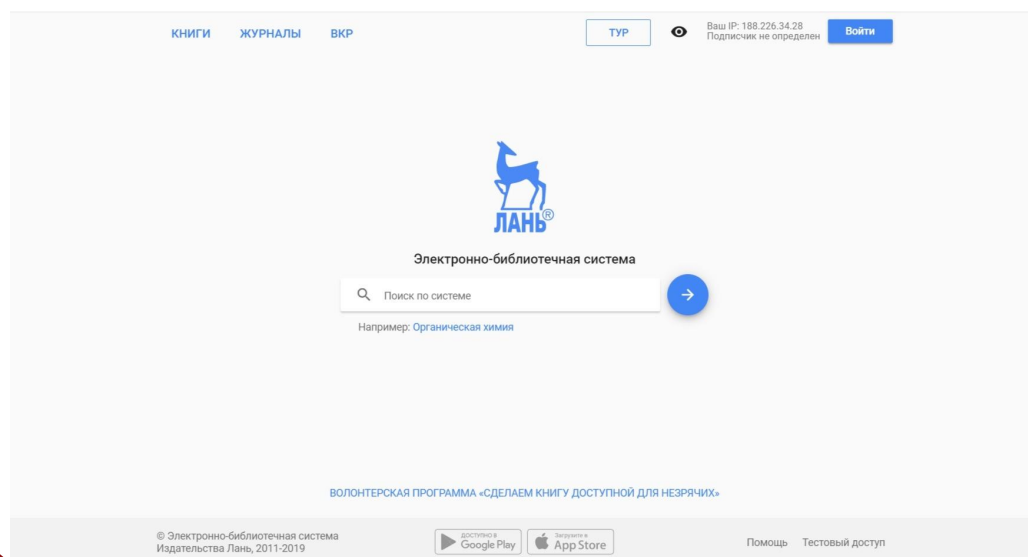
КНИГИ ЖУРНАЛЫ ВКР

ТУР

Ваш IP: 188.226.34.28
Подписчик не определен

Войти

ЛАНЬ®

Электронно-библиотечная система

Поиск по системе

Например: Органическая химия

ВОЛОНТЕРСКАЯ ПРОГРАММА «СДЕЛАЕМ КНИГУ ДОСТУПНОЙ ДЛЯ НЕЗРЯЧИХ»

© Электронно-библиотечная система
Издательства Лань, 2011-2019

Доступно в Google Play

Загрузите в App Store

Помощь Тестовый доступ